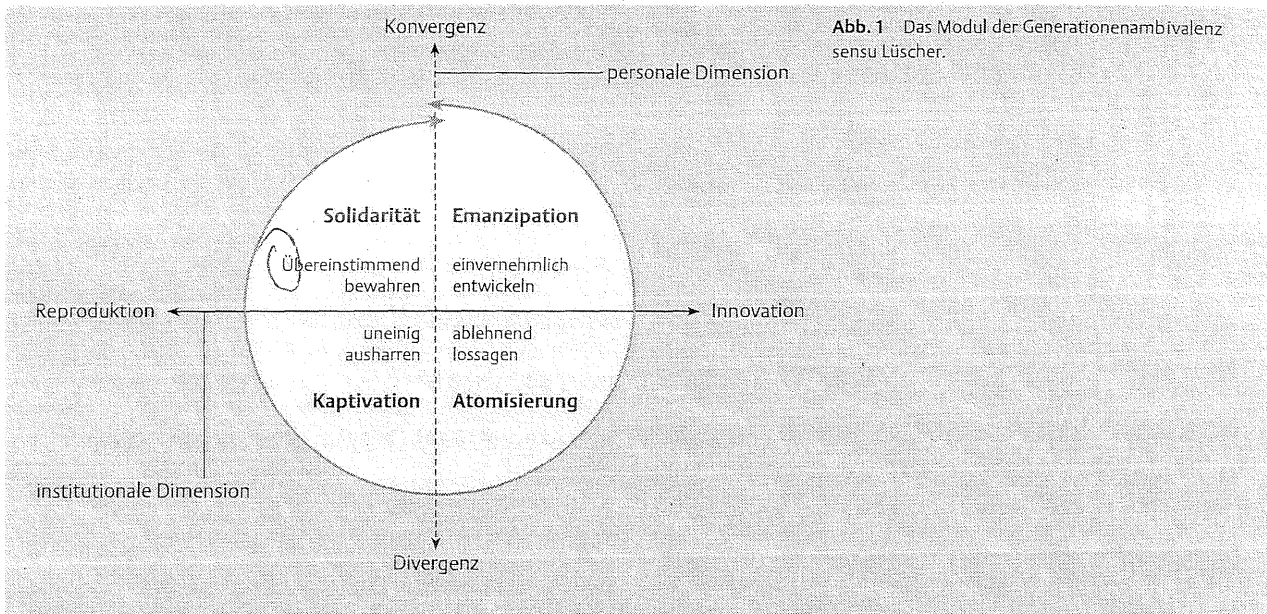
Konvergenz

personale Dimension

Solidarität

Emanzipation

Übereinstimmend bewahren

einvernehmlich entwickeln

Reproduktion

Innovation

uneinig ausharren

ablehnend lossagen

Kaptivation

Atomisierung

institutionale Dimension

Divergenz

**Abb. 1** Das Modul der Generationenambivalenz sensu Lüscher.